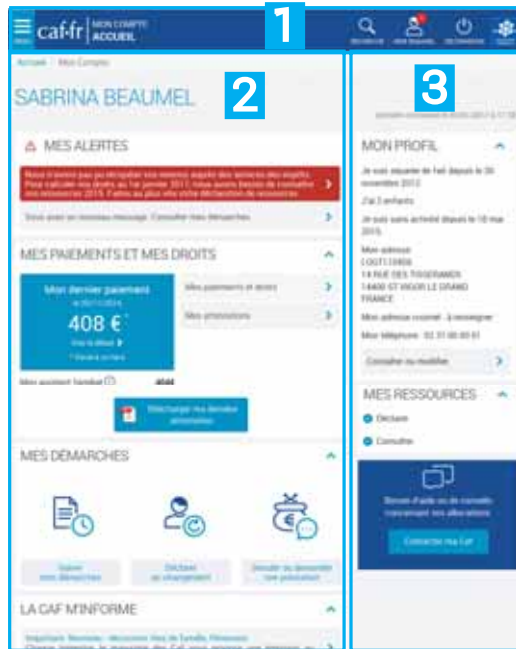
MENU caf·fr | MON COMPTE ACCUEIL

1

RECHERCHE MON DOSSIER DÉCONNEXION

Accueil / Mon Compte

SABRINA BEAUMEL

2

3

MES ALERTES

Nous n'avons pas pu récupérer vos revenus auprès des services des impôts. Pour calculer vos droits au 1er janvier 2017, nous avons besoin de connaître vos ressources 2015. Faites au plus vite votre déclaration de ressources

Vous avez un nouveau message. Consulter mes démarches

MES PAIEMENTS ET MES DROITS

Mon dernier paiement

408 €

Voir le détail

Mes paiements et droits

Mes prestations

Mon quotient familial

Télécharger mes derniers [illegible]

MES DÉMARCHES

Suivre mes démarches

Déclarer un changement

Simuler ou demander une prestation

LA CAF M'INFORME

MON PROFIL

Je suis séparée de fait depuis le 30 novembre 2013

J'ai 2 enfants

Je suis sans activité depuis le 10 mai 2015

Mon adresse :
LOGT1 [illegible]
14 RUE DES TISSERANDS
14400 ST VIGOR LE GRAND
FRANCE

Mon adresse courriel : à renseigner

Mon téléphone : 02 31 00 00 01

Consulter ou modifier

MES RESSOURCES

Déclarer

Consulter

Besoin d'aide ou de conseils concernant vos allocations

Contacter ma Caf